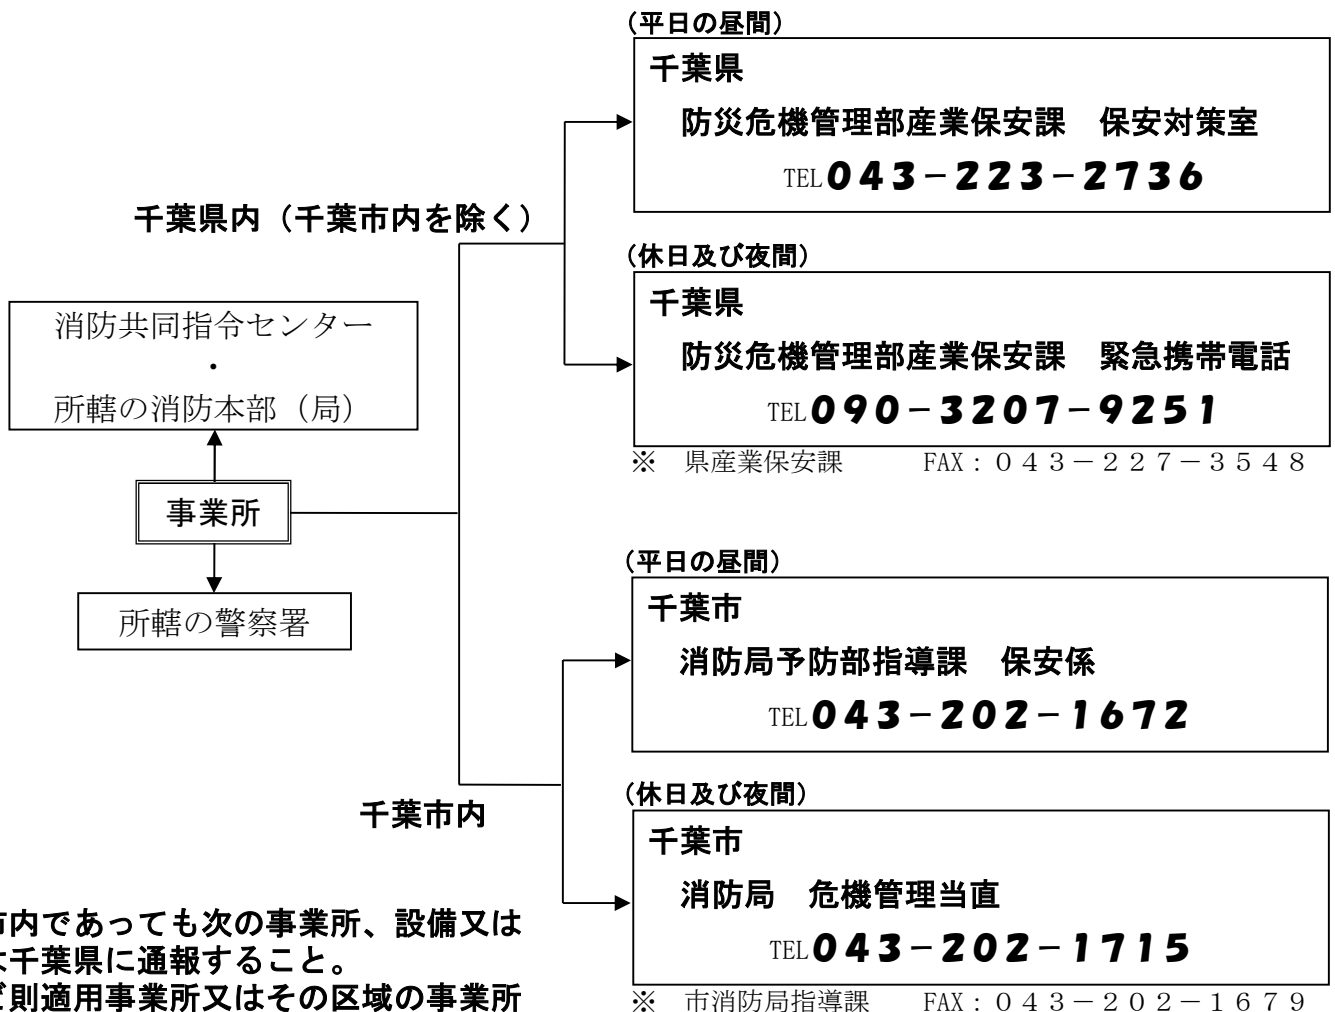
消防共同指令センター
・
所轄の消防本部（局）

事業所

所轄の警察署

千葉県内（千葉市内を除く）

（平日の昼間）
千葉県
防災危機管理部産業保安課　保安対策室
TEL043－223－2736

（休日及び夜間）
千葉県
防災危機管理部産業保安課　緊急携帯電話
TEL090－3207－9251
※　県産業保安課　　FAX：０４３－２２７－３５４８

千葉市内

（平日の昼間）
千葉市
消防局予防部指導課　保安係
TEL043－202－1672

（休日及び夜間）
千葉市
消防局　危機管理当直
TEL043－202－1715
※　市消防局指導課　FAX：０４３－２０２－１６７９

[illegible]市内であっても次の事業所、設備又は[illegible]
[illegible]千葉県に通報すること。
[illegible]則適用事業所又はその区域の事業所